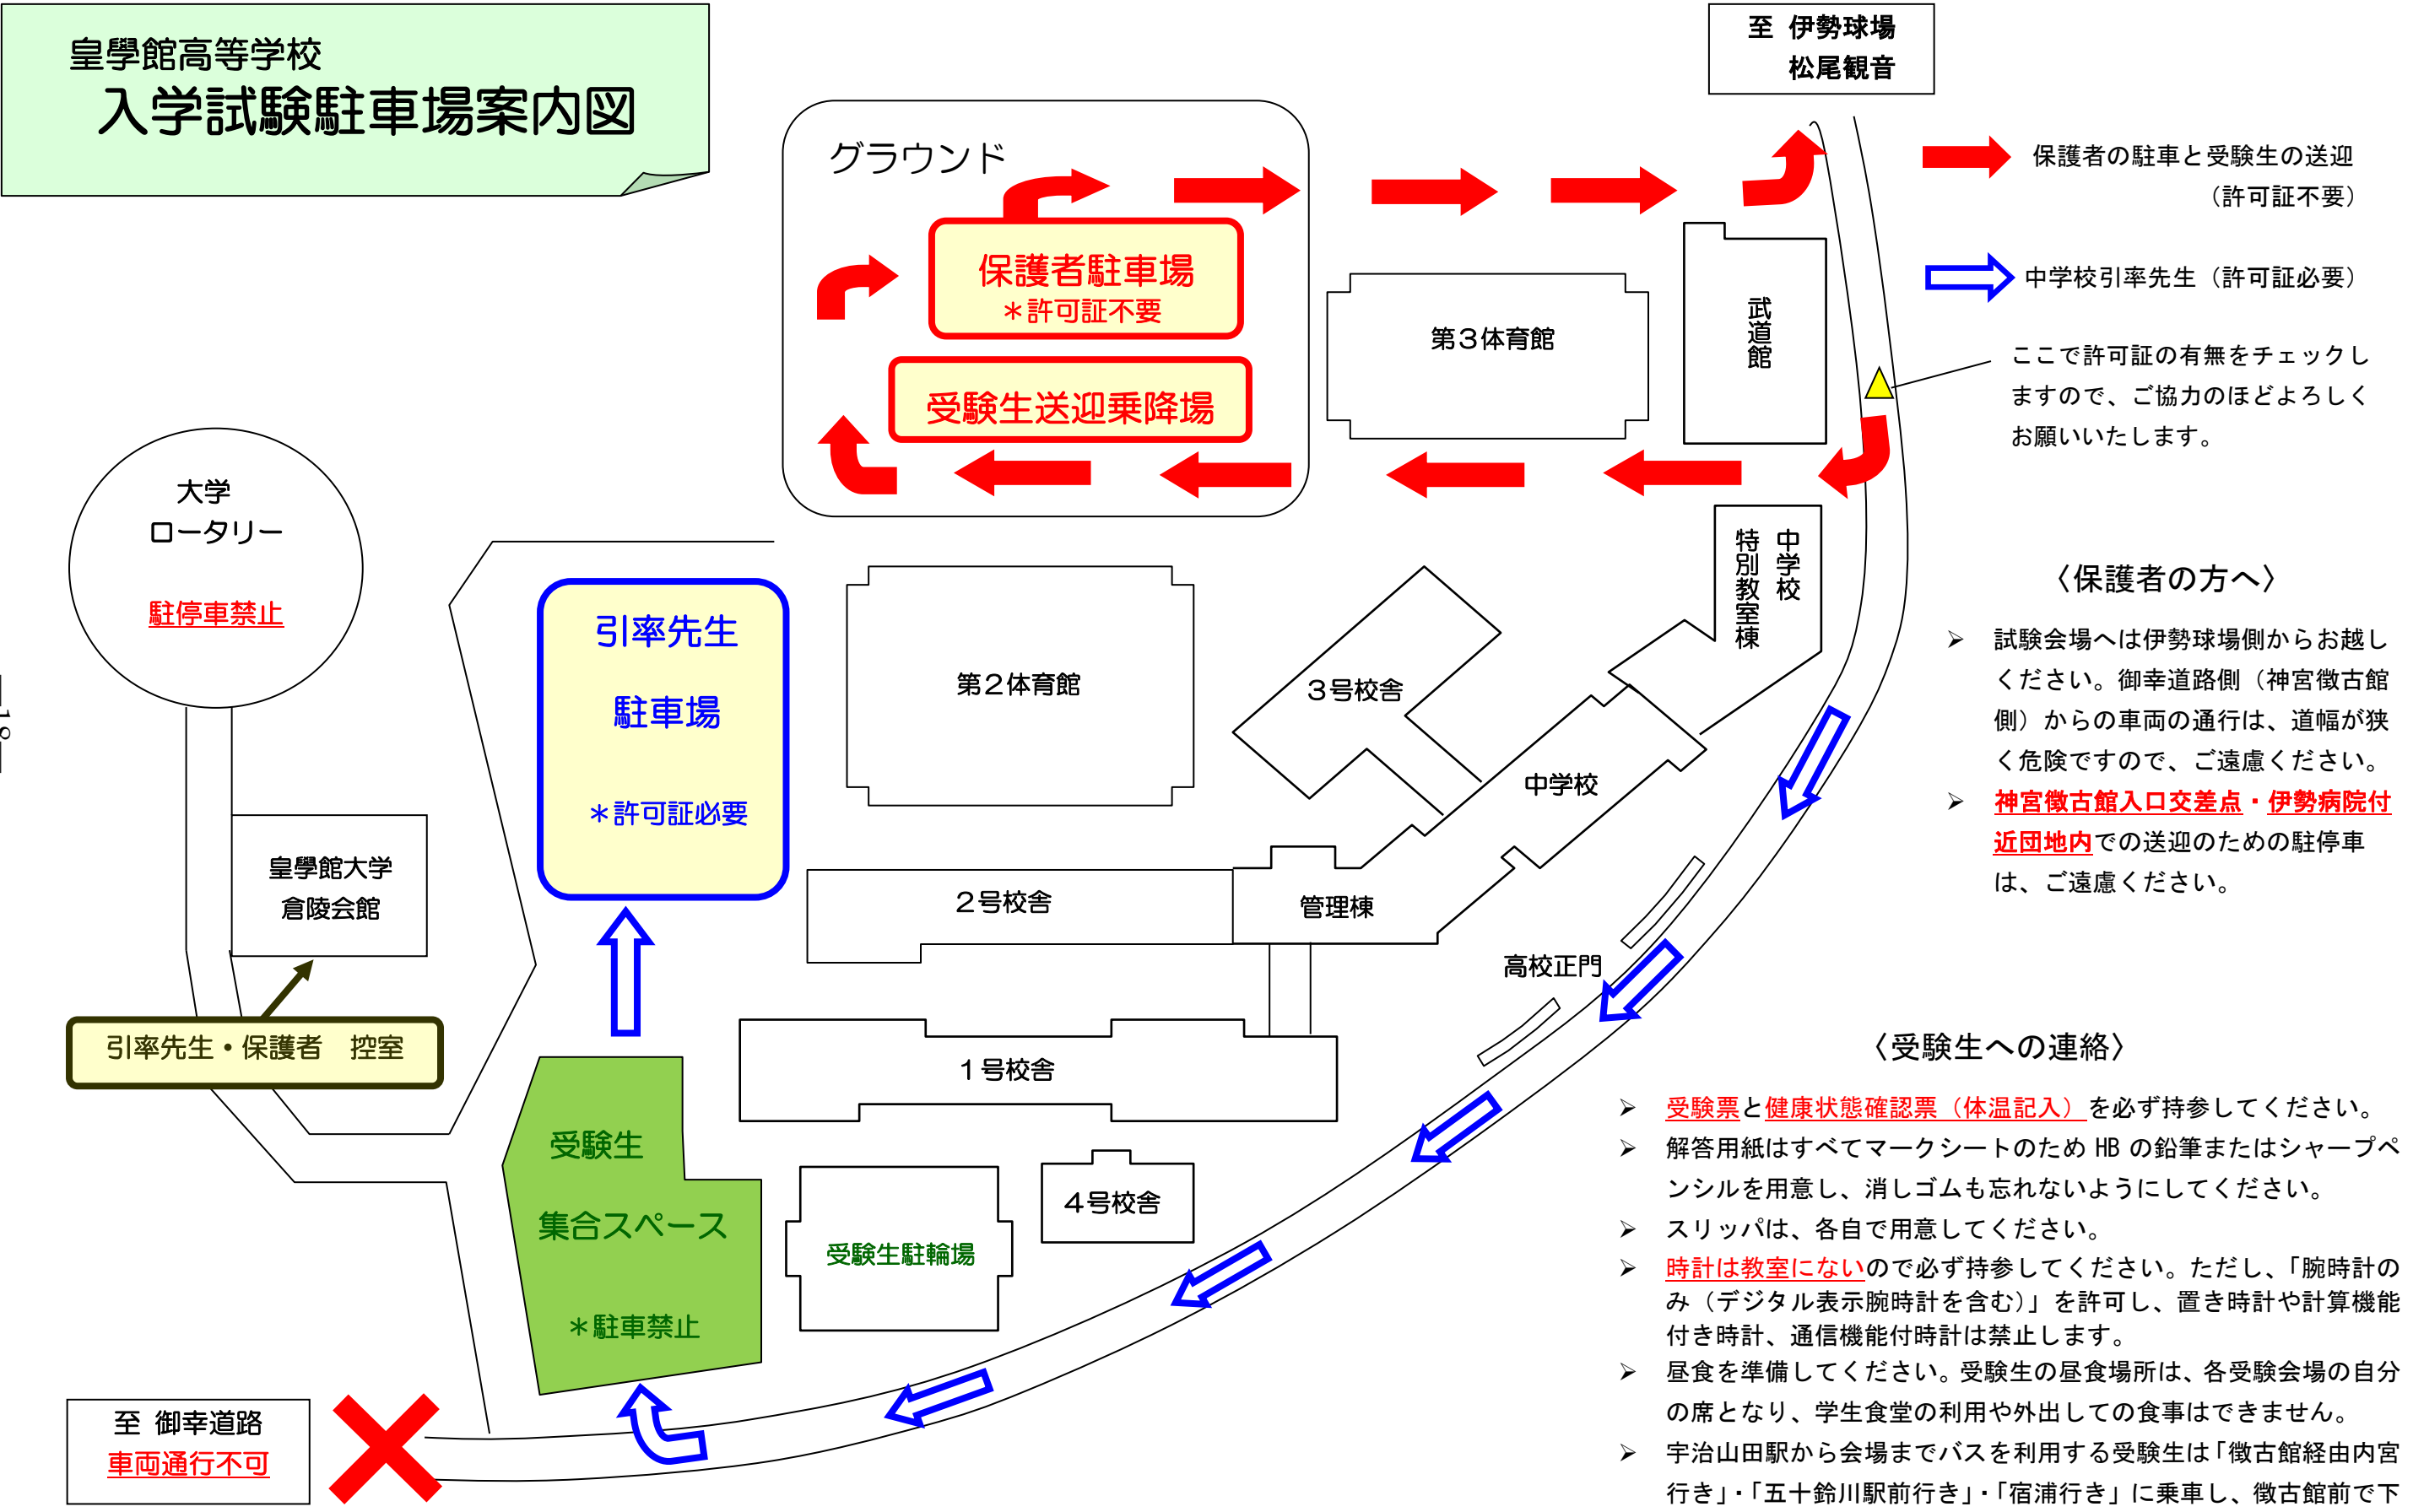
皇學館高等学校
入学試験駐車場案内図

至 伊勢球場
松尾観音

グラウンド

保護者駐車場
＊許可証不要

受験生送迎乗降場

第３体育館

武道館

保護者の駐車と受験生の送迎
（許可証不要）

中学校引率先生（許可証必要）

ここで許可証の有無をチェックしますので、ご協力のほどよろしくお願いいたします。

大学
ロータリー
駐停車禁止

引率先生
駐車場
＊許可証必要

第２体育館

３号校舎

中学校
特別教室棟

中学校

〈保護者の方へ〉

➢ 試験会場へは伊勢球場側からお越しください。御幸道路側（神宮徴古館側）からの車両の通行は、道幅が狭く危険ですので、ご遠慮ください。
➢ 神宮徴古館入口交差点・伊勢病院付近団地内での送迎のための駐停車は、ご遠慮ください。

皇學館大学
倉陵会館

２号校舎

管理棟

高校正門

引率先生・保護者 控室

１号校舎

〈受験生への連絡〉

➢ 受験票と健康状態確認票（体温記入）を必ず持参してください。
➢ 解答用紙はすべてマークシートのため HB の鉛筆またはシャープペンシルを用意し、消しゴムも忘れないようにしてください。
➢ スリッパは、各自で用意してください。
➢ 時計は教室にないので必ず持参してください。ただし、「腕時計のみ（デジタル表示腕時計を含む）」を許可し、置き時計や計算機能付き時計、通信機能付時計は禁止します。
➢ 昼食を準備してください。受験生の昼食場所は、各受験会場の自分の席となり、学生食堂の利用や外出しての食事はできません。
➢ 宇治山田駅から会場までバスを利用する受験生は「徴古館経由内宮行き」・「五十鈴川駅前行き」・「宿浦行き」に乗車し、徴古館前で下

受験生
集合スペース
＊駐車禁止

受験生駐輪場

４号校舎

至 御幸道路
車両通行不可